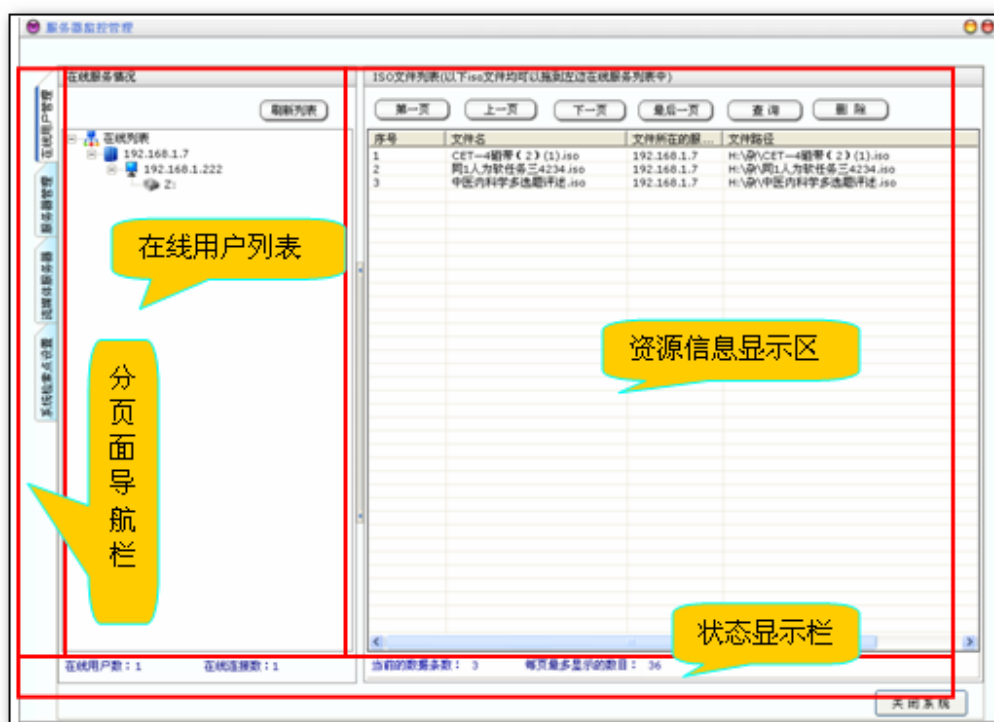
服务器监控管理

在线用户管理
资源共享管理
远程控制管理
系统检查点设置

在线服务情况

刷新列表

在线列表
192.168.1.7
192.168.1.222
Z:

在线用户列表

分页面导航栏

ISO文件列表(以下iso文件均可以拖到左边在线服务列表中)

第一页 上一页 下一页 最后一页 查 询 删 除

| 序号 | 文件名 | 文件所在的服... | 文件路径 |
|---|---|---|---|
| 1 | CET—4磁带(2)(1).iso | 192.168.1.7 | H:\杂\CET—4磁带(2)(1).iso |
| 2 | 网1人为软件各三4234.iso | 192.168.1.7 | H:\杂\网1人为软件各三4234.iso |
| 3 | 中医内科学多选题评述.iso | 192.168.1.7 | H:\杂\中医内科学多选题评述.iso |

资源信息显示区

状态显示栏

在线用户数：1 在线连接数：1

当前的数据条数： 3 每页最多显示的数目： 36

关闭系统